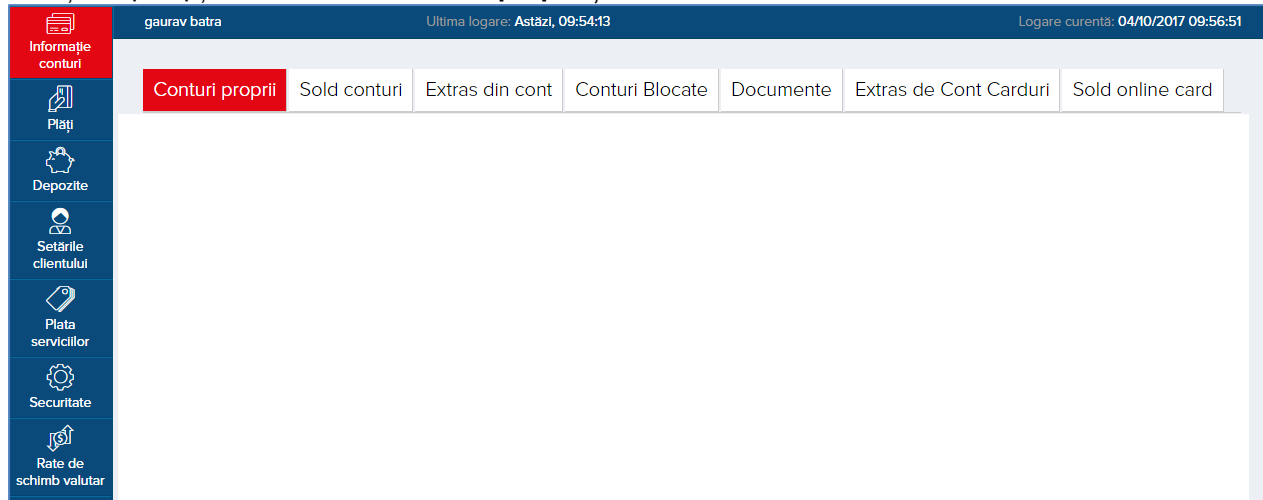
Informație conturi

Plăți

Depozite

Setările clientului

Plata serviciilor

Securitate

Rate de schimb valutar

gaurav batra

Ultima logare: Astăzi, 09:54:13

Logare curentă: 04/10/2017 09:56:51

| Conturi proprii | Sold conturi | Extras din cont | Conturi Blocate | Documente | Extras de Cont Carduri | Sold online card |
|---|---|---|---|---|---|---|